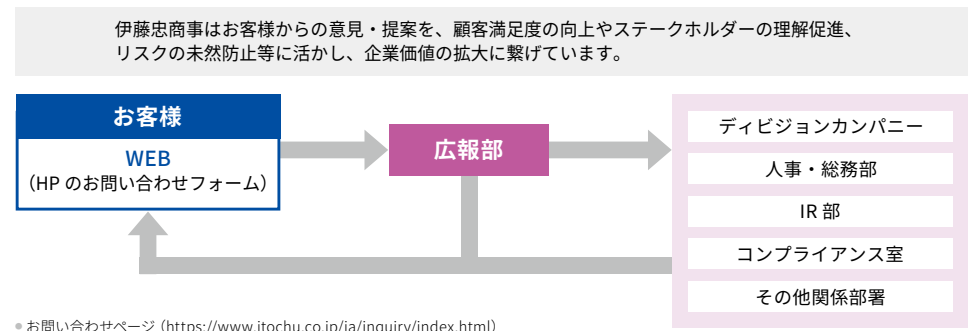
伊藤忠商事はお客様からの意見・提案を、顧客満足度の向上やステークホルダーの理解促進、リスクの未然防止等に活かし、企業価値の拡大に繋げています。

お客様

WEB
（HP のお問い合わせフォーム）

広報部

ディビジョンカンパニー

人事・総務部

IR 部

コンプライアンス室

その他関係部署

● お問い合わせページ（https://www.itochu.co.jp/ja/inquiry/index.html）